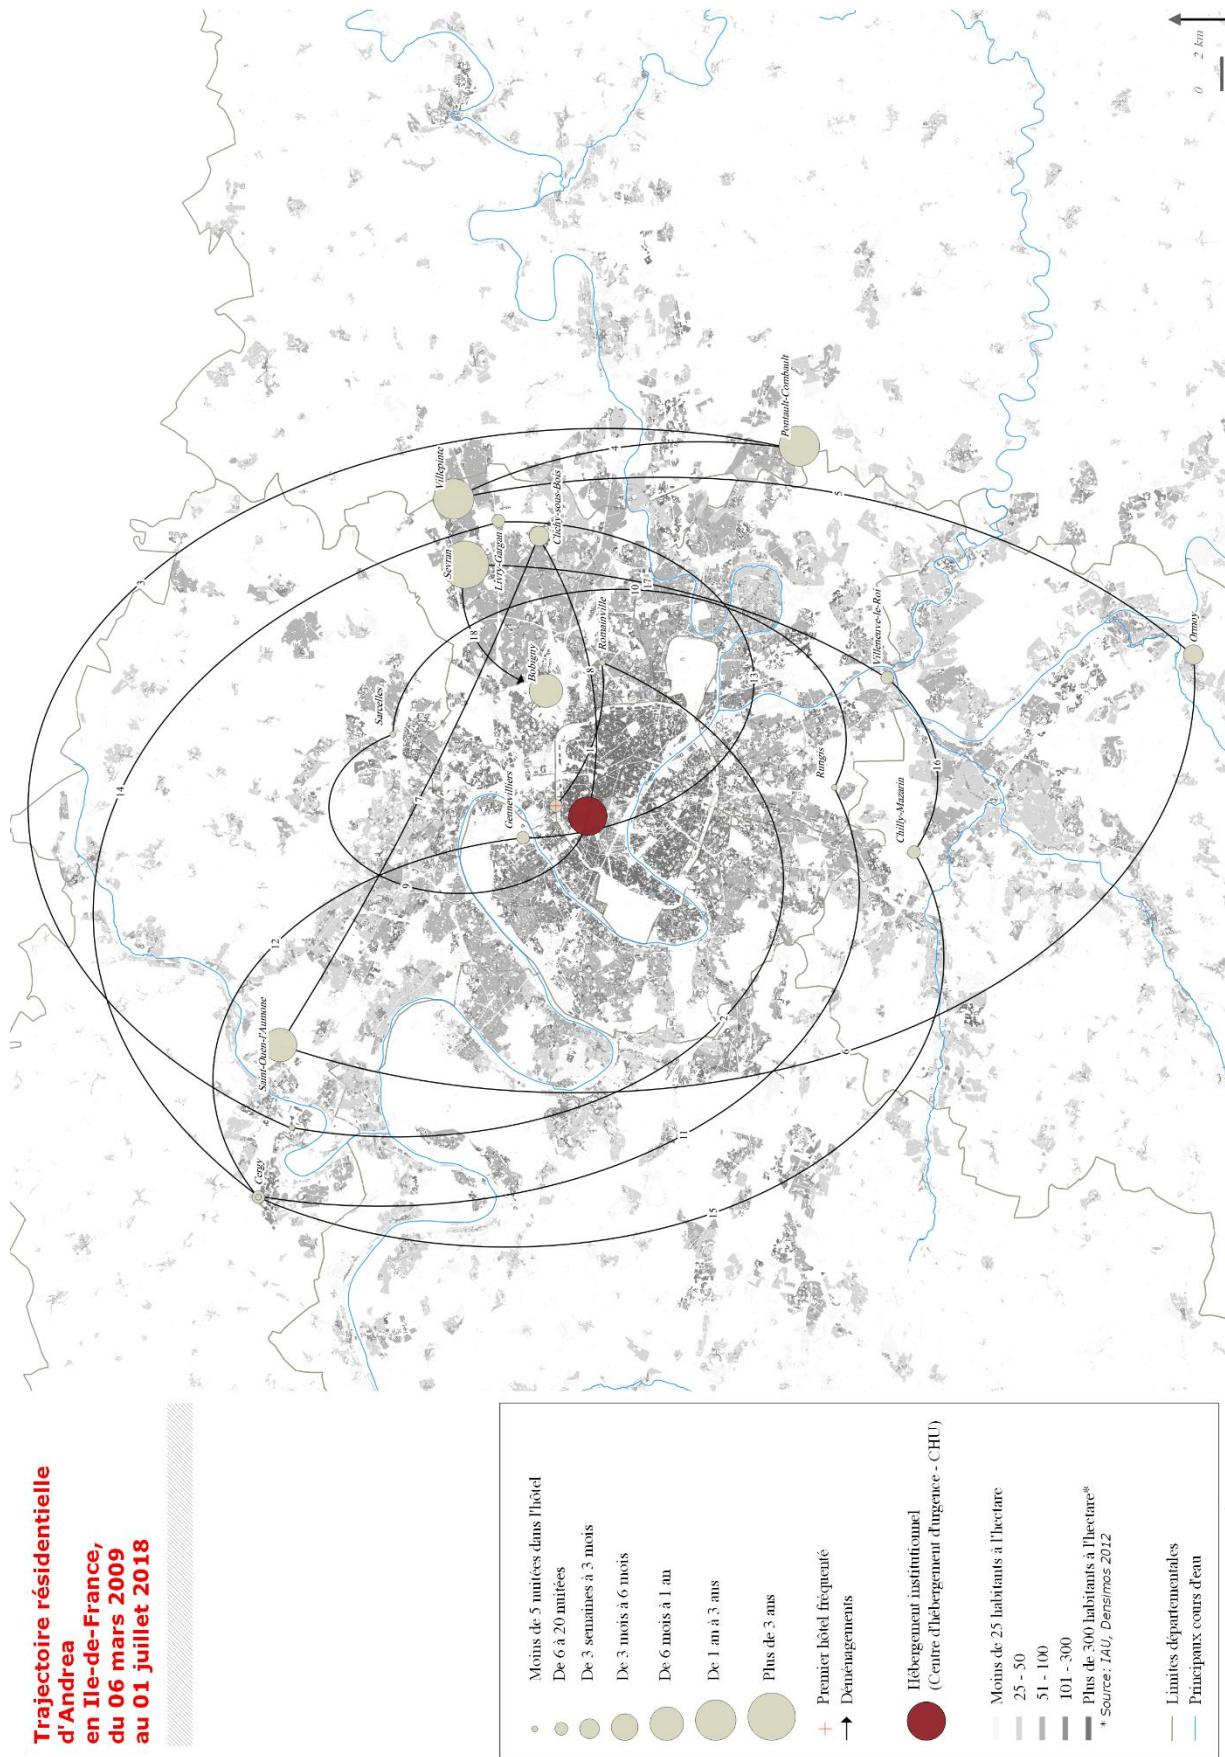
Trajectoire résidentielle d'Andrea en Ile-de-France, du 06 mars 2009 au 01 juillet 2018

Moins de 5 nuitées dans l'hôtel
De 6 à 20 nuitées
De 3 semaines à 3 mois
De 3 mois à 6 mois
De 6 mois à 1 an
De 1 an à 3 ans
Plus de 3 ans

Premier hôtel fréquenté
Déménagements

Hébergement institutionnel (Centre d'hébergement d'urgence - CHU)

Moins de 25 habitants à l'hectare
25 - 50
51 - 100
101 - 300
Plus de 300 habitants à l'hectare*
* Source : IAU, Densimos 2012

Limites départementales
Principaux cours d'eau

Villepinte
Pontault-Combault
Clichy-sous-Bois
Livry-Gargan
Sevran
Romainville
Bobigny
Sarcelles
Gennevilliers
Rungis
Villeneuve-le-Roi
Chilly-Mazarin
Ormoy
Saint-Ouen-l'Aumone
Cergy

1
2
3
4
5
6
7
8
9
10
11
12
13
14
15
16
17
18

0 2 km